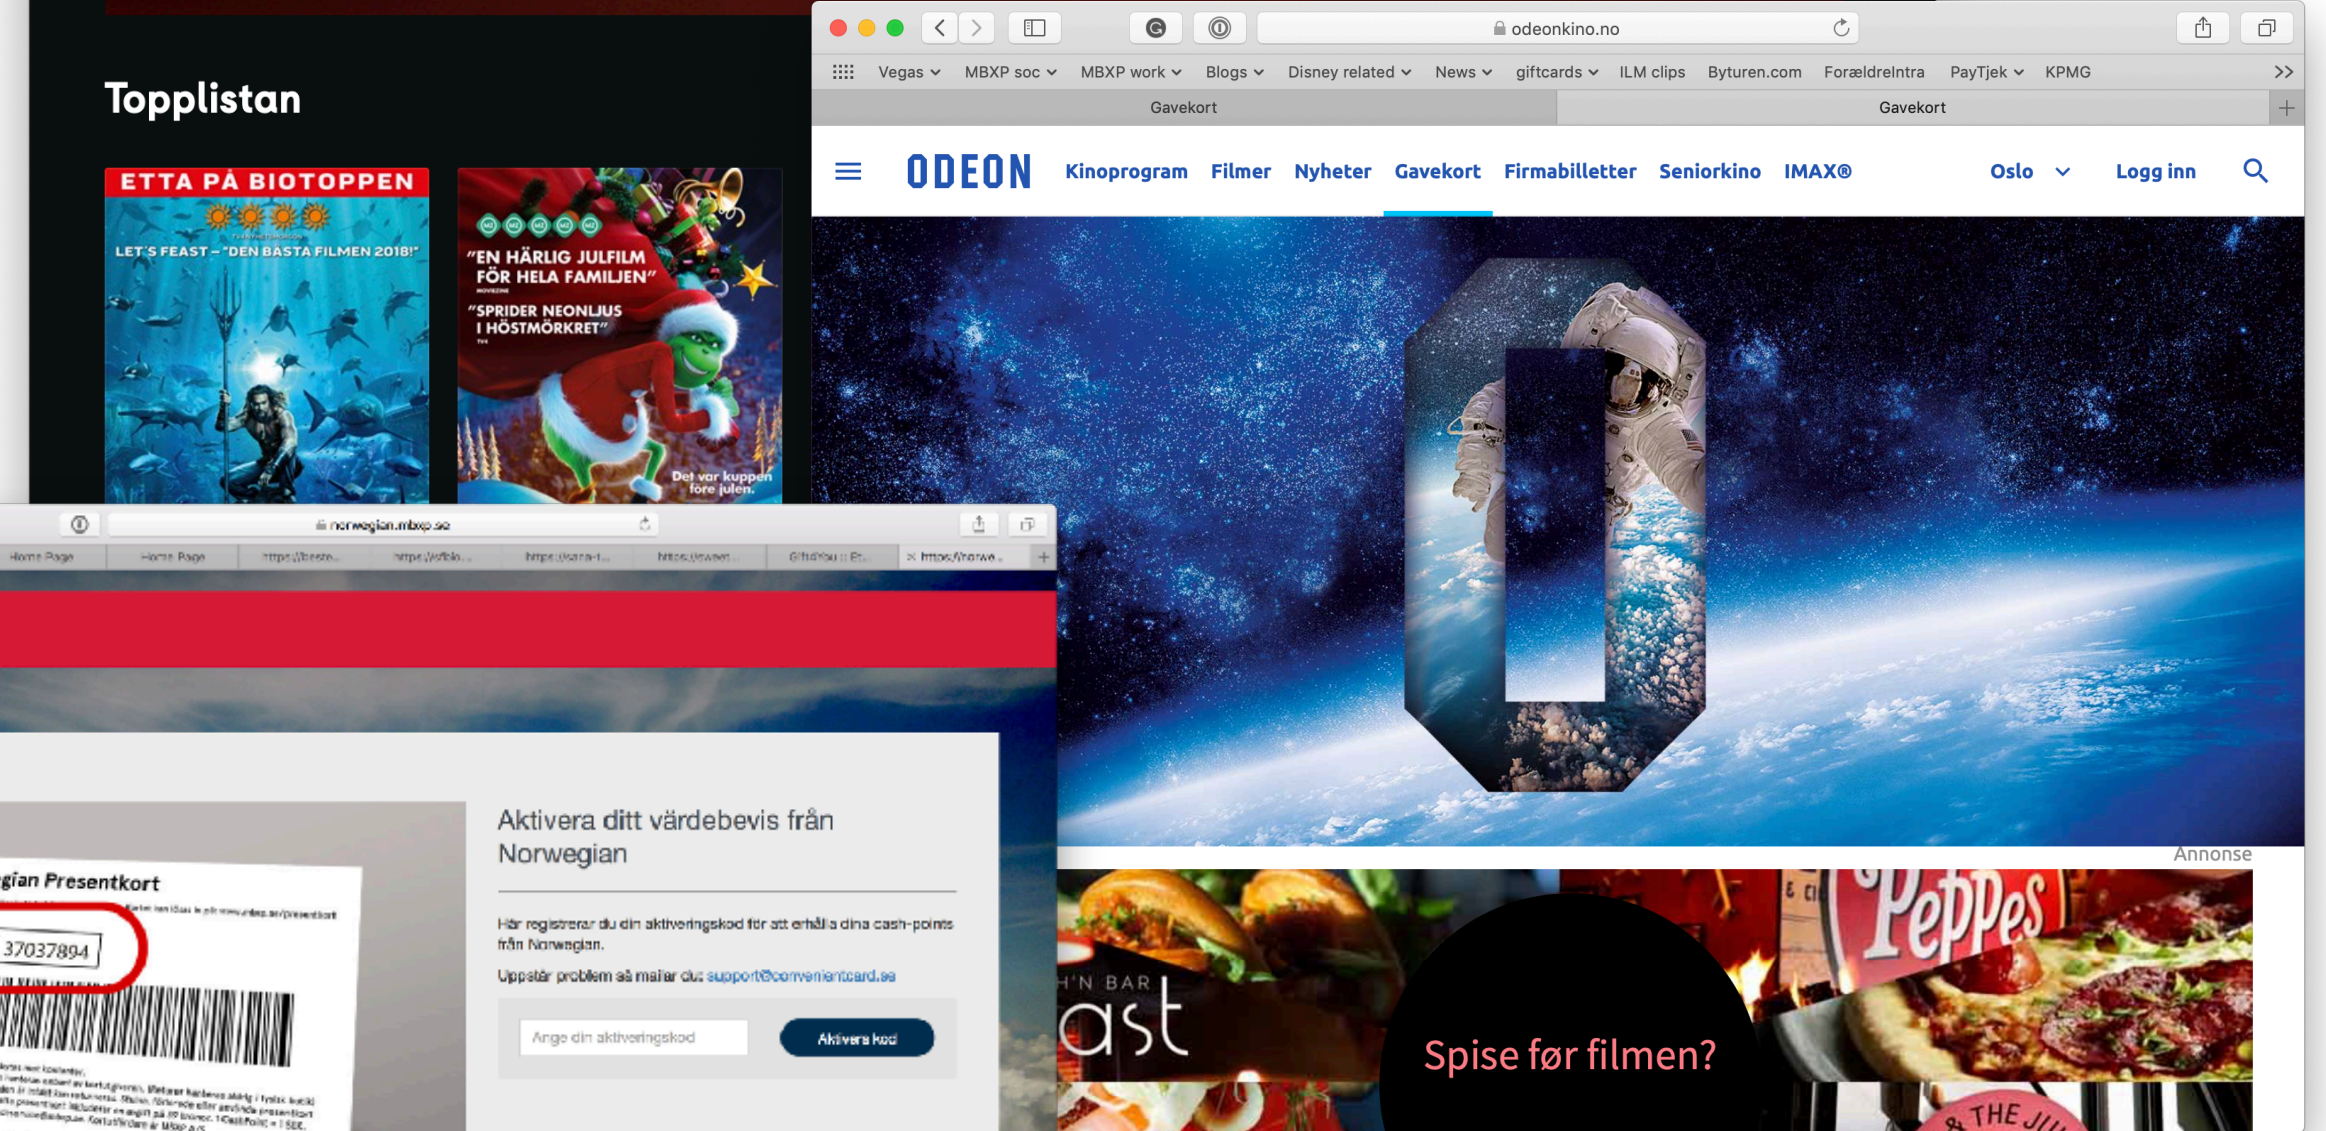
Topplistan

ETTA PÅ BIOTOPPEN
LET'S FEAST – "DEN BÄSTA FILMEN 2018!"

"EN HÄRLIG JULFILM FÖR HELA FAMILJEN"
"SPRIDER NEONLJUS I HÖSTMÖRKRET"
Det var kuppen före julen.

odeonkino.no

Vegas MBXP soc MBXP work Blogs Disney related News giftcards ILM clips Byturen.com Forældreintra PayTjek KPMG

Gavekort | Gavekort

ODEON Kinoprogram Filmer Nyheter Gavekort Firmabilletter Seniorkino IMAX® Oslo Logg inn

Annonse

'N BAR
ast
Spise før filmen?
Peppes
& THE JU

norwegian.mbxp.se

Home Page | Home Page | https://beste... | https://afblo... | https://sara-t... | https://swen... | GiftsYou :: Et... | https://norwe...

gian Presentkort
37037894

Aktivera ditt värdebevis från Norwegian

Här registrerar du din aktiveringskod för att erhålla dina cash-points från Norwegian.

Uppstår problem så mailar du: support@convenientcard.se

Ange din aktiveringskod
Aktivera kod